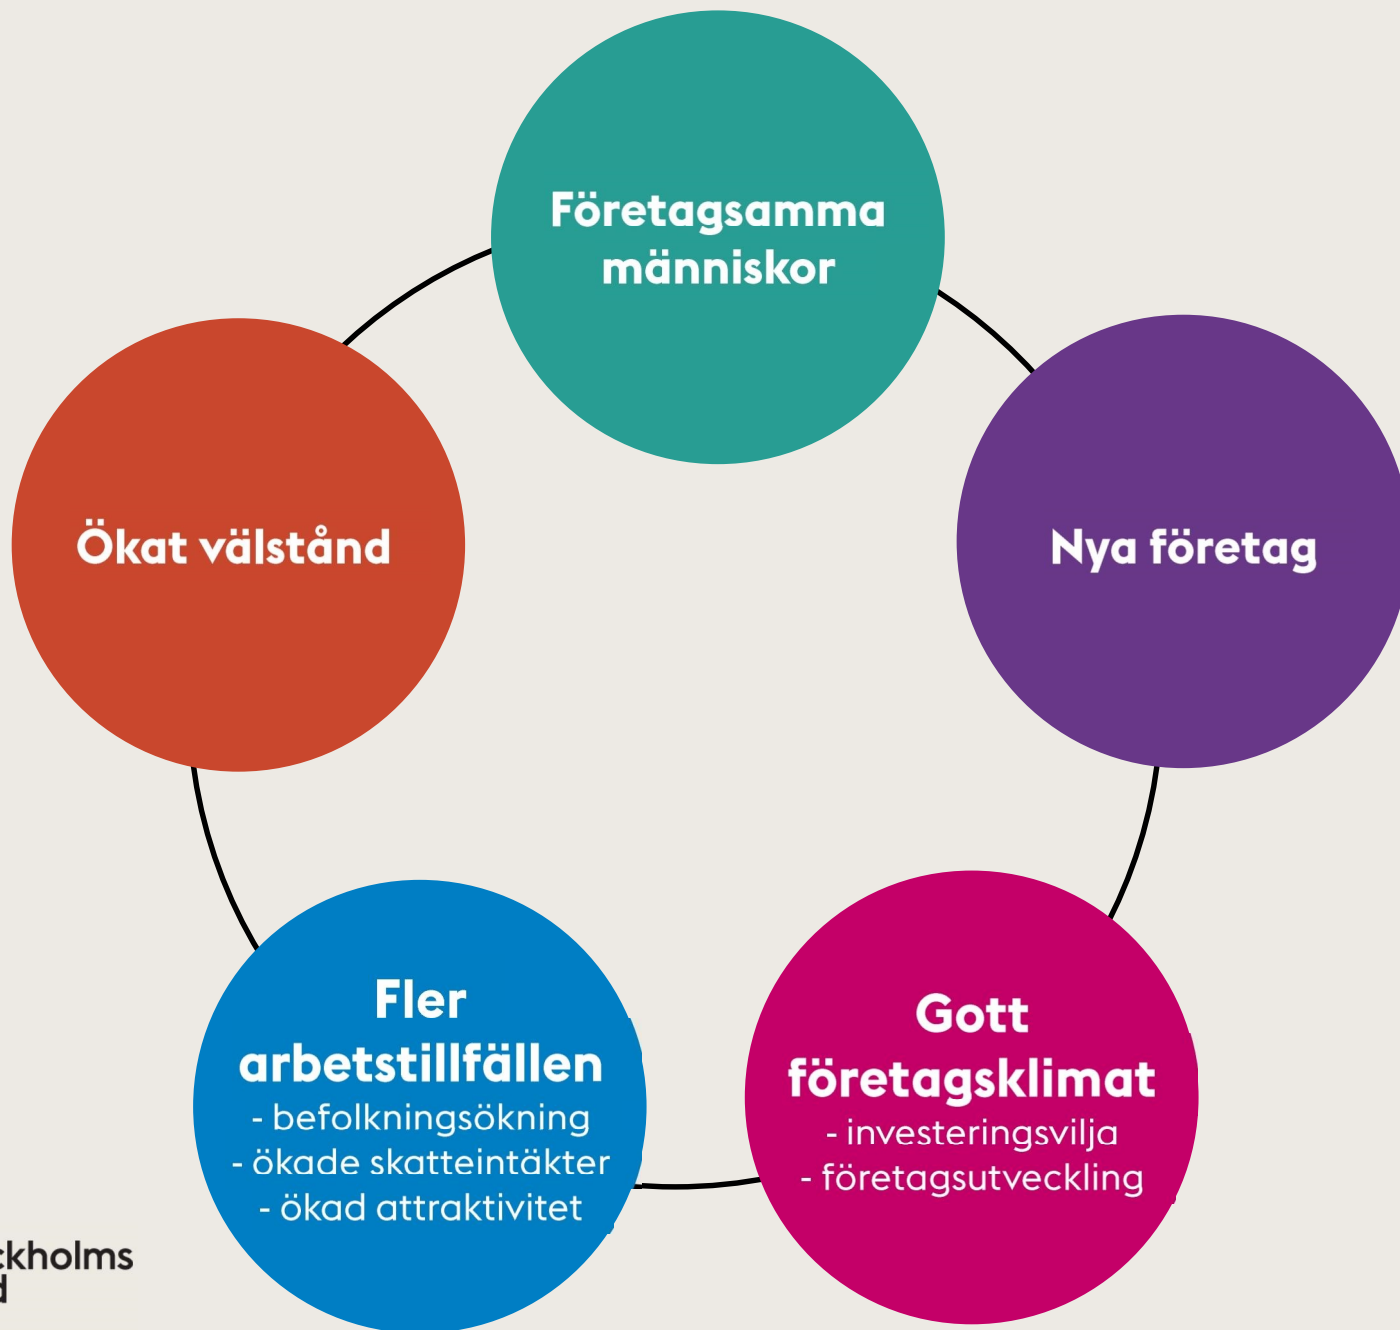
Företagsamma människor

Nya företag

Gott företagsklimat
- investeringsvilja
- företagsutveckling

Fler arbetstillfällen
- befolkningsökning
- ökade skatteintäkter
- ökad attraktivitet

Ökat välstånd

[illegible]ckholms
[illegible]d